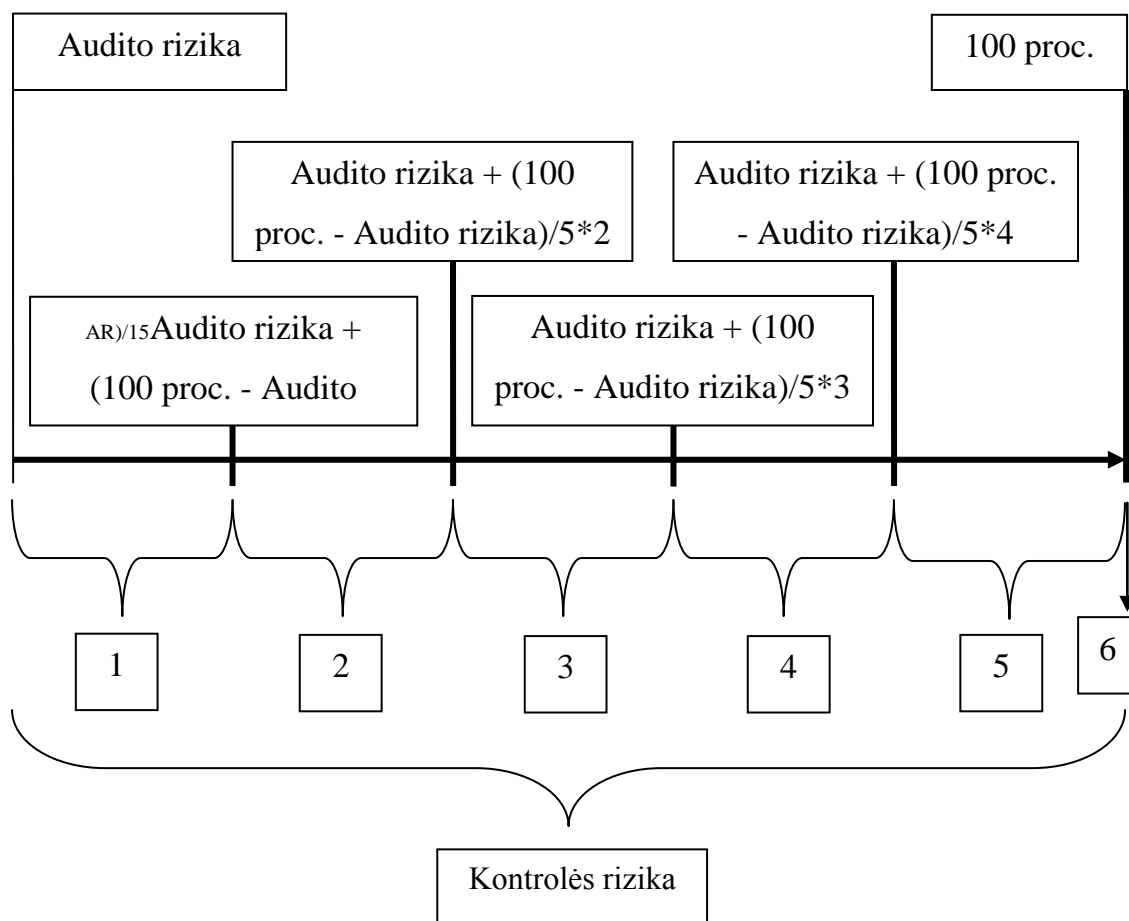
Audito rizika

100 proc.

Audito rizika + (100 proc. - Audito rizika)/5*2

Audito rizika + (100 proc. - Audito rizika)/5*4

AR)/15Audito rizika + (100 proc. - Audito

Audito rizika + (100 proc. - Audito rizika)/5*3

1

2

3

4

5

6

Kontrolės rizika